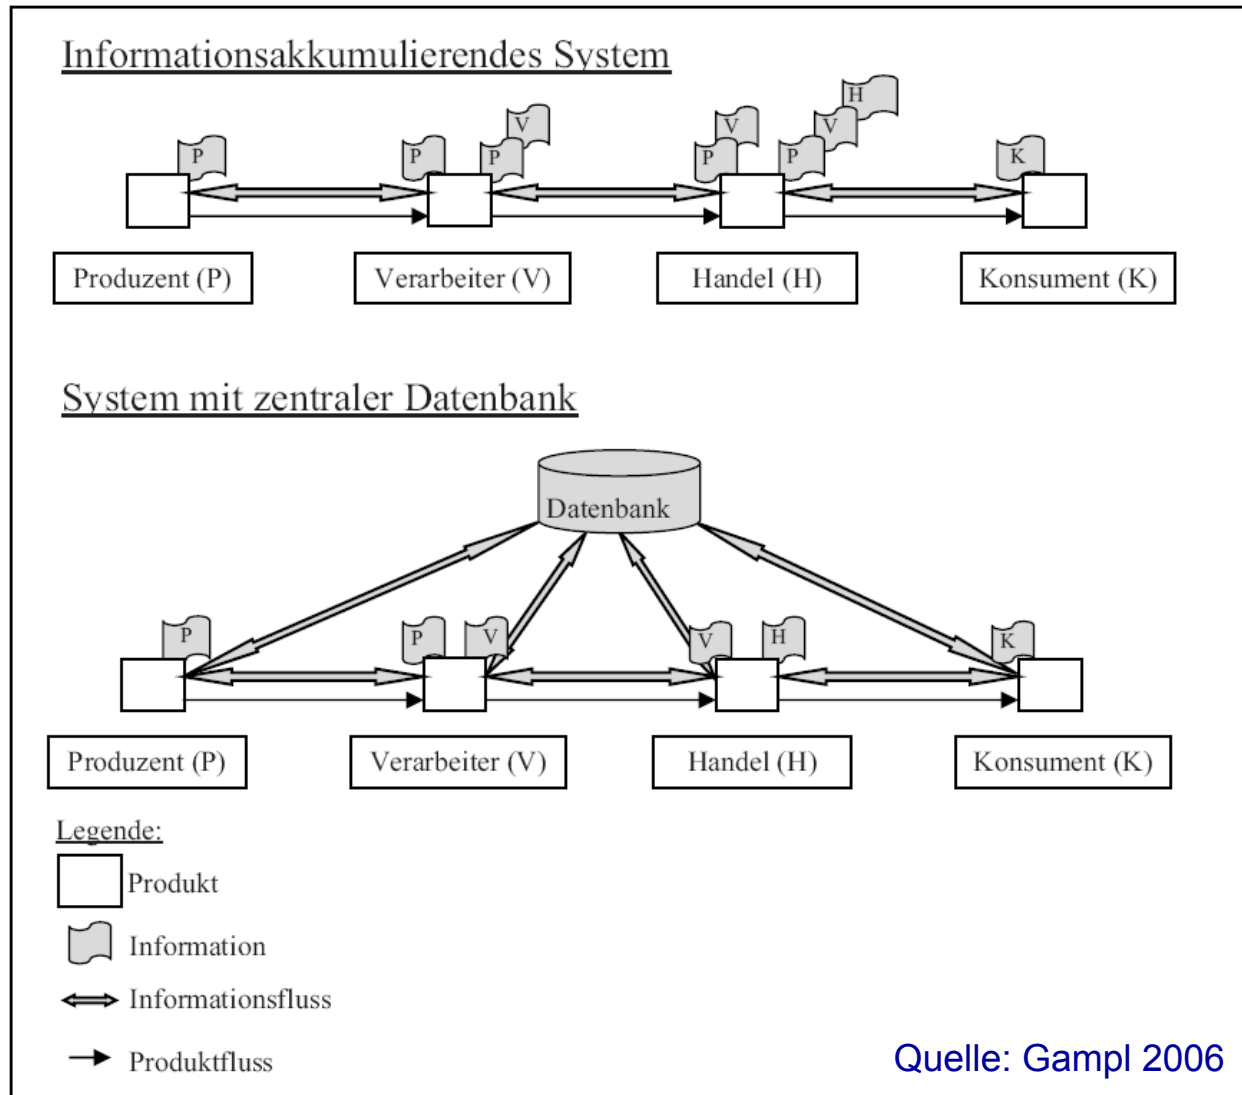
Informationsakkumulierendes System

P
P
V
P
P
V
P
V
H
K

Produzent (P)
Verarbeiter (V)
Handel (H)
Konsument (K)

System mit zentraler Datenbank

Datenbank

P
P
V
V
H
K

Produzent (P)
Verarbeiter (V)
Handel (H)
Konsument (K)

Legende:
Produkt
Information
Informationsfluss
Produktfluss

Quelle: Gampl 2006